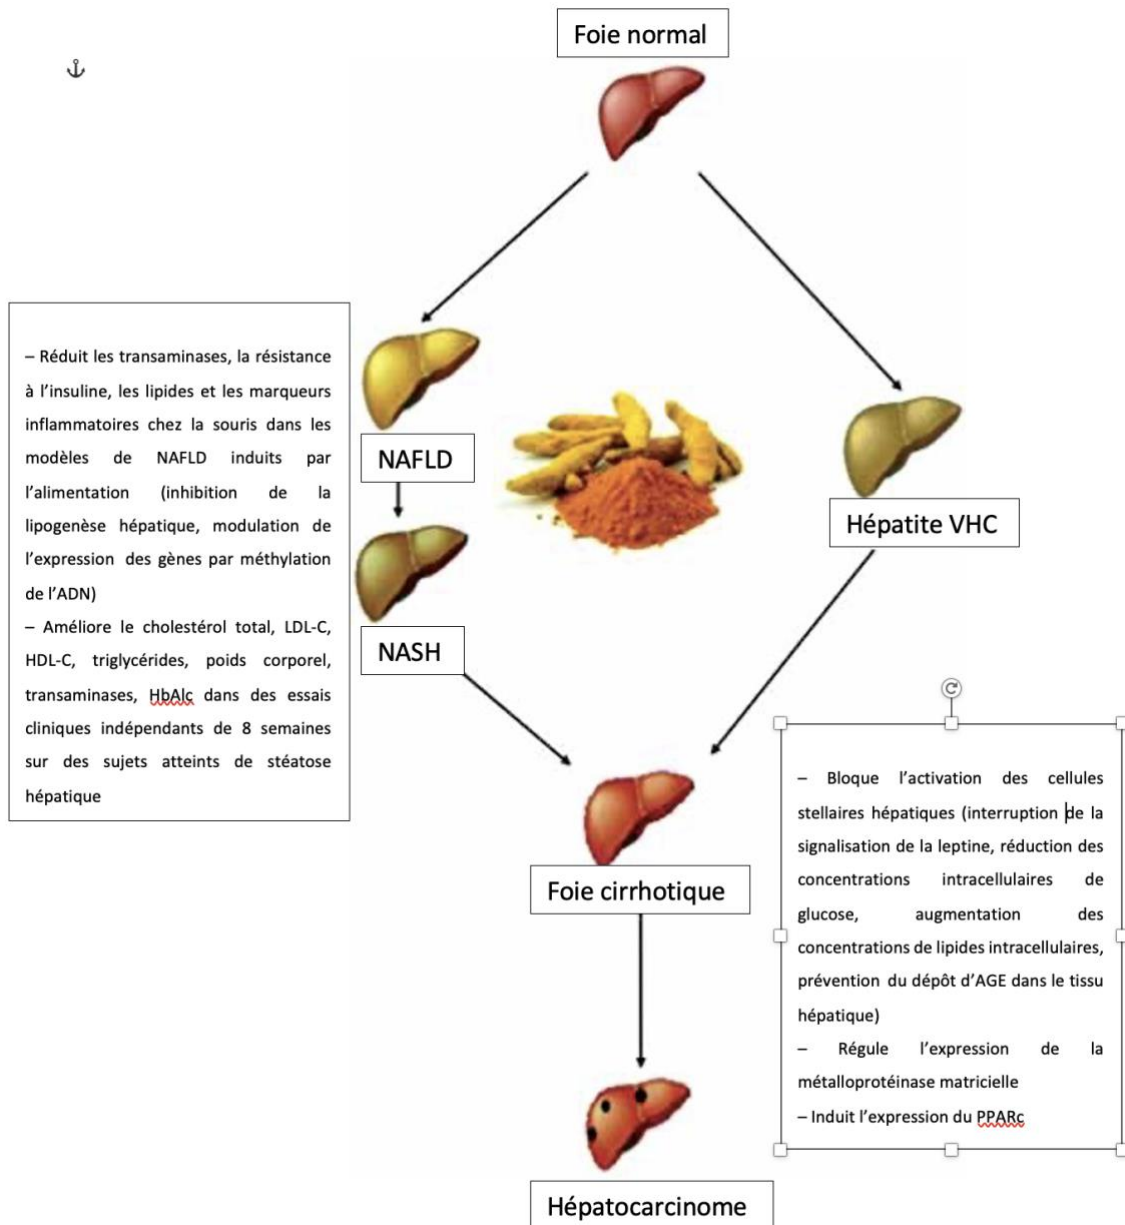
Foie normal

– Réduit les transaminases, la résistance à l'insuline, les lipides et les marqueurs inflammatoires chez la souris dans les modèles de NAFLD induits par l'alimentation (inhibition de la lipogenèse hépatique, modulation de l'expression des gènes par méthylation de l'ADN)
– Améliore le cholestérol total, LDL-C, HDL-C, triglycérides, poids corporel, transaminases, HbAlc dans des essais cliniques indépendants de 8 semaines sur des sujets atteints de stéatose hépatique

NAFLD

NASH

Hépatite VHC

– Bloque l'activation des cellules stellaires hépatiques (interruption de la signalisation de la leptine, réduction des concentrations intracellulaires de glucose, augmentation des concentrations de lipides intracellulaires, prévention du dépôt d'AGE dans le tissu hépatique)
– Régule l'expression de la métalloprotéinase matricielle
– Induit l'expression du PPARc

Foie cirrhotique

Hépatocarcinome